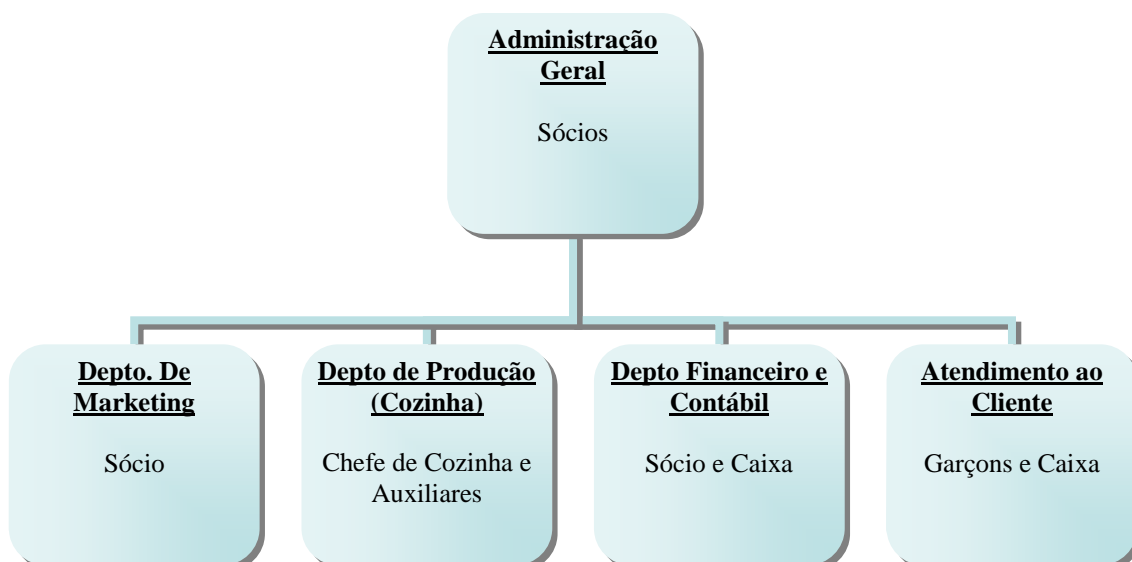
Administração Geral

Sócios

Depto. De Marketing

Sócio

Depto de Produção (Cozinha)

Chefe de Cozinha e Auxiliares

Depto Financeiro e Contábil

Sócio e Caixa

Atendimento ao Cliente

Garçons e Caixa